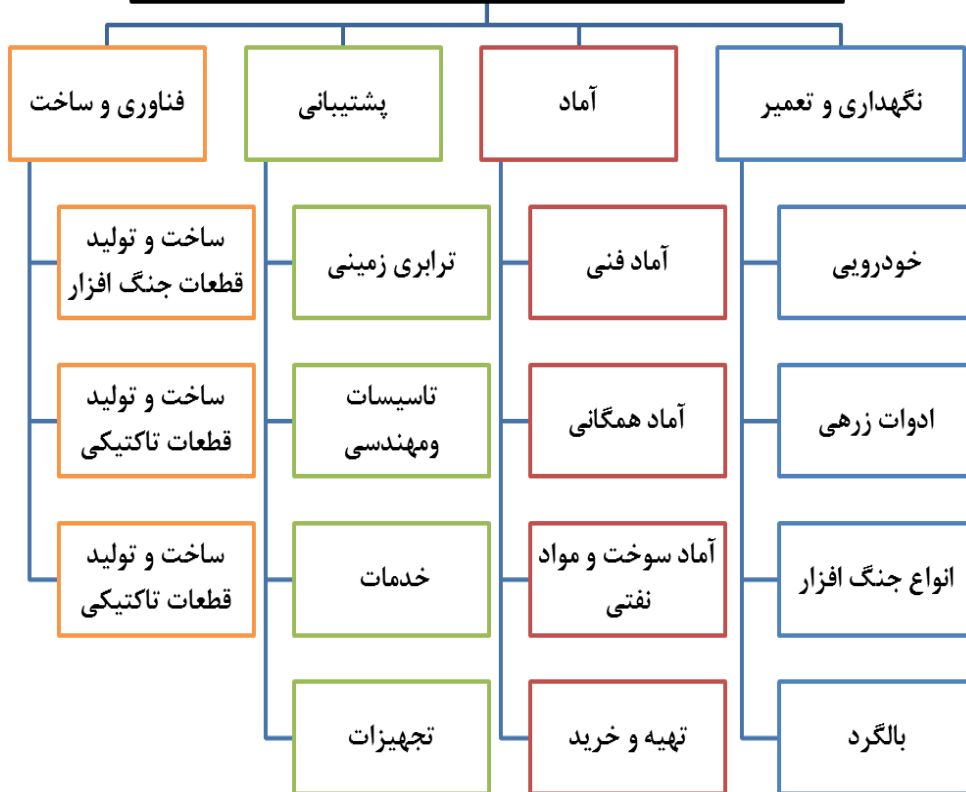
نگهداری و تعمیر

خودرویی

ادوات زرهی

انواع جنگ افزار

بالگرد

آماد

آماد فنی

آماد همگانی

آماد سوخت و مواد نفتی

تهیه و خرید

پشتیبانی

ترابری زمینی

تاسیسات ومهندسی

خدمات

تجهیزات

فناوری و ساخت

ساخت و تولید قطعات جنگ افزار

ساخت و تولید قطعات تاکتیکی

ساخت و تولید قطعات تاکتیکی